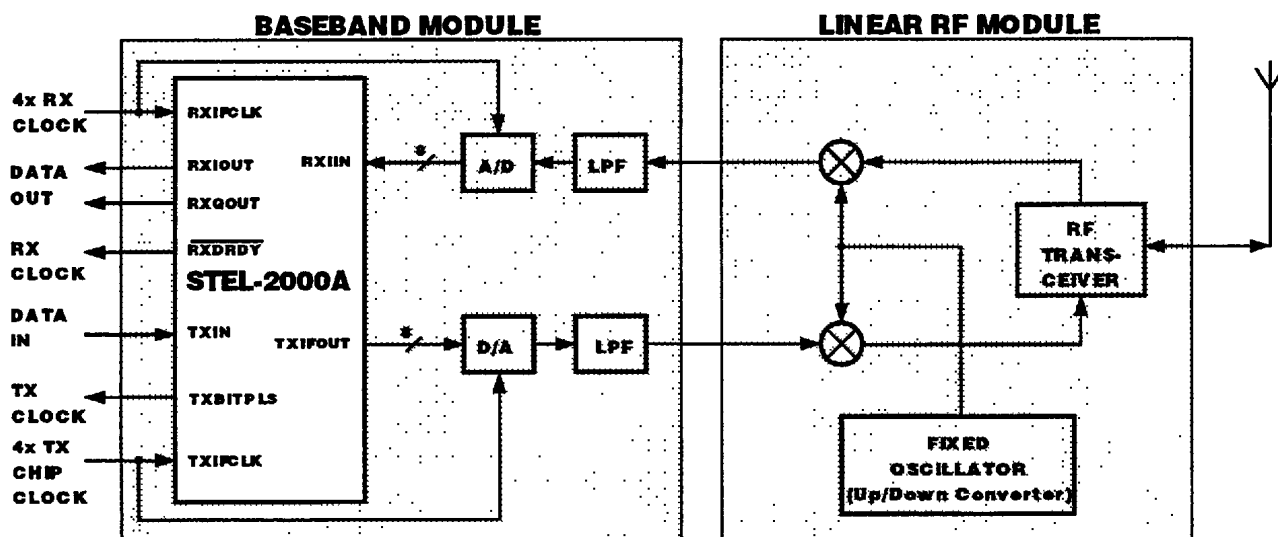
BASEBAND MODULE

LINEAR RF MODULE

4x RX CLOCK

DATA OUT

RX CLOCK

DATA IN

TX CLOCK

4x TX CHIP CLOCK

RXIFCLK

RXIOUT

RXQOUT

$\overline{RXDRDY}$

STEL-2000A

TXIN

TXBITPLS

TXIFCLK

RXIIN

TXIFOUT

8

8

A/D

LPF

D/A

LPF

RF TRANSCEIVER

FIXED OSCILLATOR (Up/Down Converter)